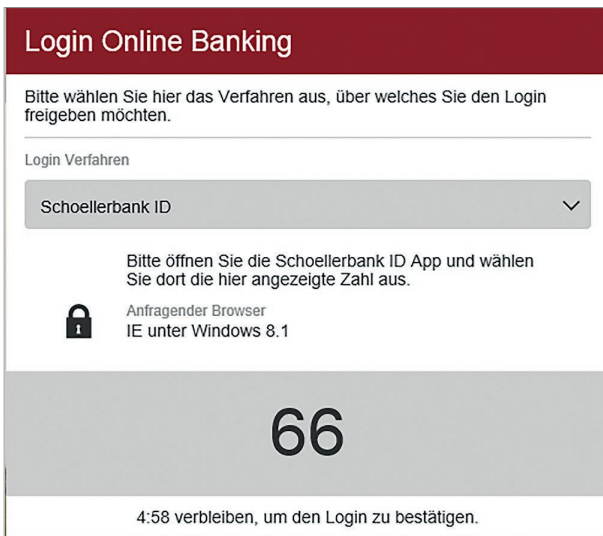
Login Online Banking

Bitte wählen Sie hier das Verfahren aus, über welches Sie den Login freigeben möchten.

Login Verfahren

Schoellerbank ID

Bitte öffnen Sie die Schoellerbank ID App und wählen Sie dort die hier angezeigte Zahl aus.

Anfragender Browser
IE unter Windows 8.1

66

4:58 verbleiben, um den Login zu bestätigen.